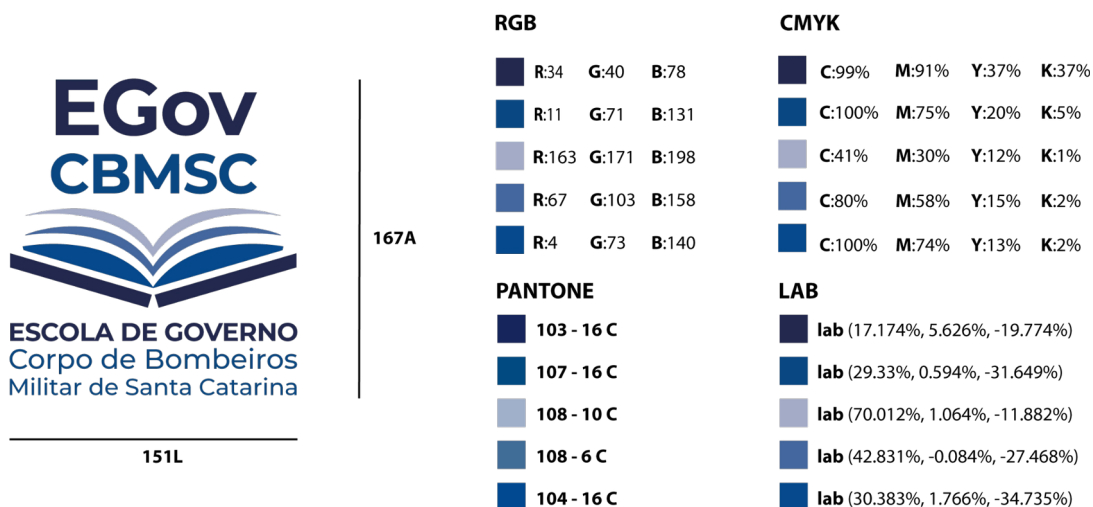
EGov
CBMSC

ESCOLA DE GOVERNO
Corpo de Bombeiros
Militar de Santa Catarina

167A

151L

RGB

R:34 G:40 B:78
R:11 G:71 B:131
R:163 G:171 B:198
R:67 G:103 B:158
R:4 G:73 B:140

CMYK

C:99% M:91% Y:37% K:37%
C:100% M:75% Y:20% K:5%
C:41% M:30% Y:12% K:1%
C:80% M:58% Y:15% K:2%
C:100% M:74% Y:13% K:2%

PANTONE

103 - 16 C
107 - 16 C
108 - 10 C
108 - 6 C
104 - 16 C

LAB

lab (17.174%, 5.626%, -19.774%)
lab (29.33%, 0.594%, -31.649%)
lab (70.012%, 1.064%, -11.882%)
lab (42.831%, -0.084%, -27.468%)
lab (30.383%, 1.766%, -34.735%)